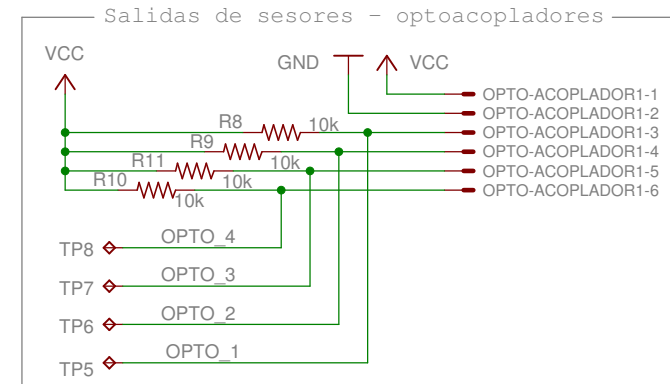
Salidas de sesores - optoacopladores

VCC

GND

VCC

OPTO-ACOPLADOR1-1
OPTO-ACOPLADOR1-2
OPTO-ACOPLADOR1-3
OPTO-ACOPLADOR1-4
OPTO-ACOPLADOR1-5
OPTO-ACOPLADOR1-6

R8 10k
R9 10k
R11 10k
R10 10k

TP8 OPTO_4
TP7 OPTO_3
TP6 OPTO_2
TP5 OPTO_1